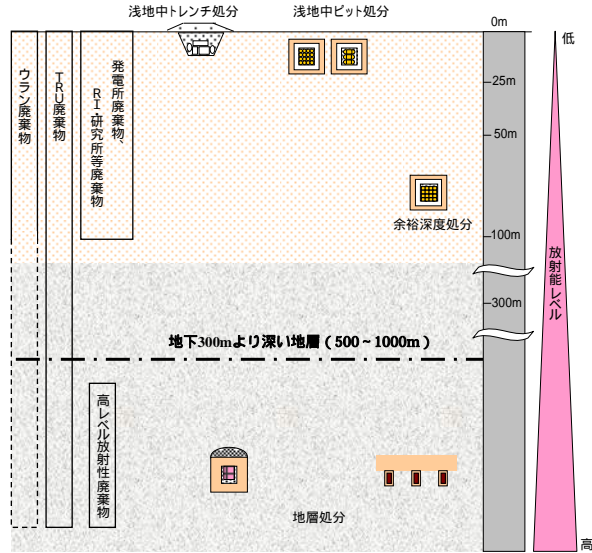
浅地中トレンチ処分

浅地中ピット処分

0m

低

ウラン廃棄物

TRU廃棄物

発電所廃棄物、RI・研究所等廃棄物

25m

50m

余裕深度処分

100m

放射能レベル

300m

地下300mより深い地層（500～1000m）

高レベル放射性廃棄物

地層処分

高